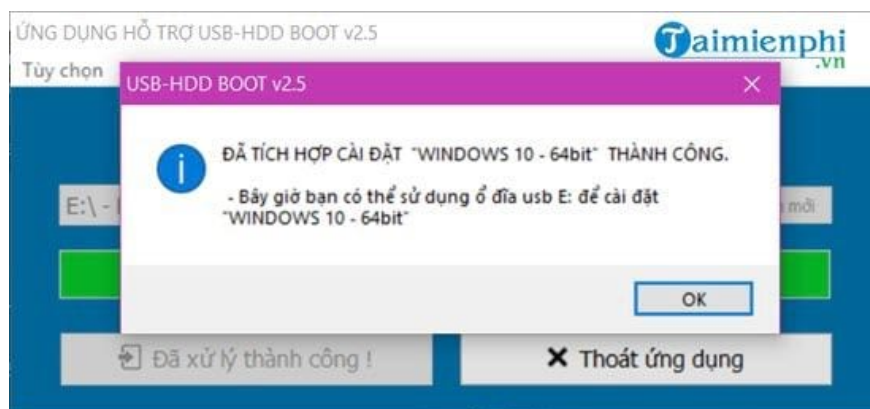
ỨNG DỤNG HỖ TRỢ USB-HDD BOOT v2.5

Taimienphi .vn

Tùy chọn

USB-HDD BOOT v2.5

ĐÃ TÍCH HỢP CÀI ĐẶT "WINDOWS 10 - 64bit" THÀNH CÔNG.

- Bây giờ bạn có thể sử dụng ổ đĩa usb E: để cài đặt "WINDOWS 10 - 64bit"

E:\ - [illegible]

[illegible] mới

OK

Đã xử lý thành công !

Thoát ứng dụng